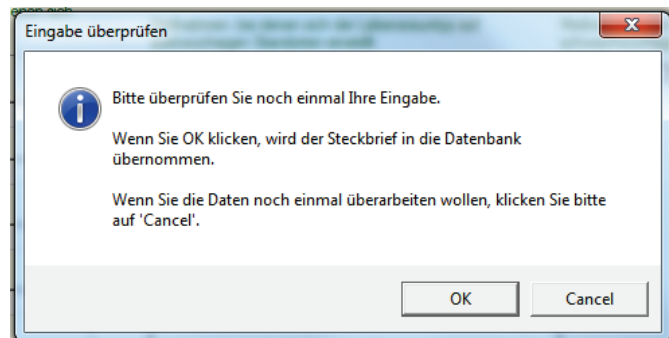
Eingabe überprüfen

Bitte überprüfen Sie noch einmal Ihre Eingabe.

Wenn Sie OK klicken, wird der Steckbrief in die Datenbank übernommen.

Wenn Sie die Daten noch einmal überarbeiten wollen, klicken Sie bitte auf 'Cancel'.

OK

Cancel